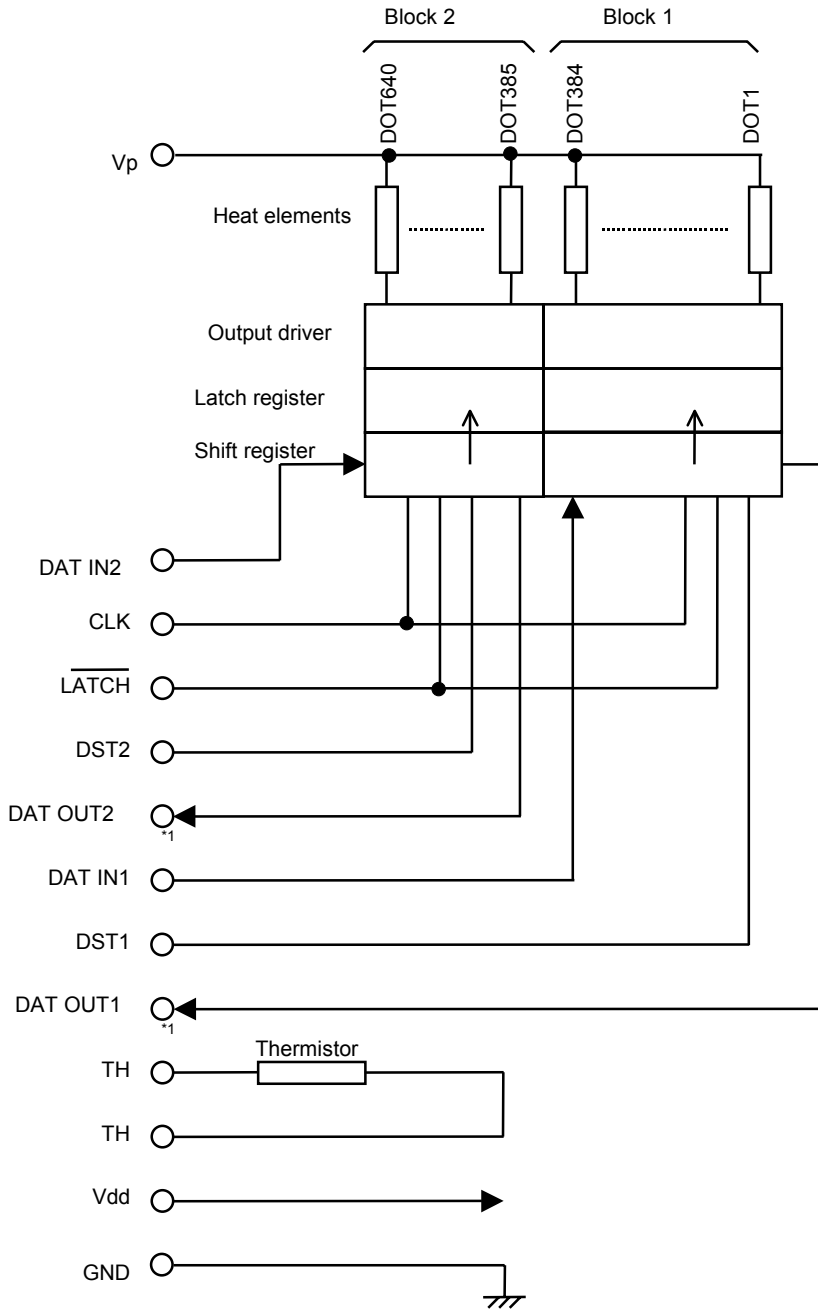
Block 2

Block 1

DOT640

DOT385

DOT384

DOT1

Vp

Heat elements

Output driver

Latch register

Shift register

DAT IN2

CLK

$\overline{\text{LATCH}}$

DST2

DAT OUT2

*1

DAT IN1

DST1

DAT OUT1

*1

TH

Thermistor

TH

Vdd

GND